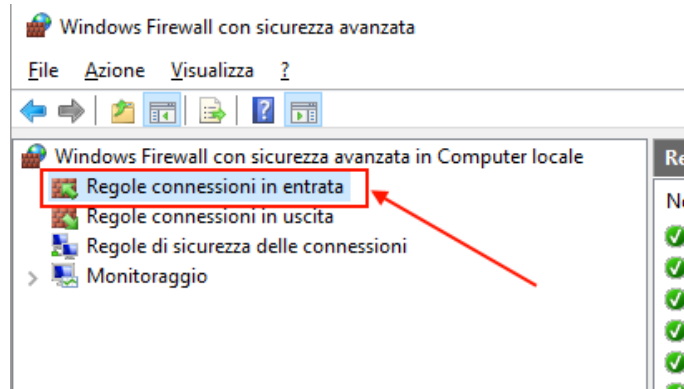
Windows Firewall con sicurezza avanzata

File Azione Visualizza ?

Windows Firewall con sicurezza avanzata in Computer locale
Regole connessioni in entrata
Regole connessioni in uscita
Regole di sicurezza delle connessioni
Monitoraggio

Re
No